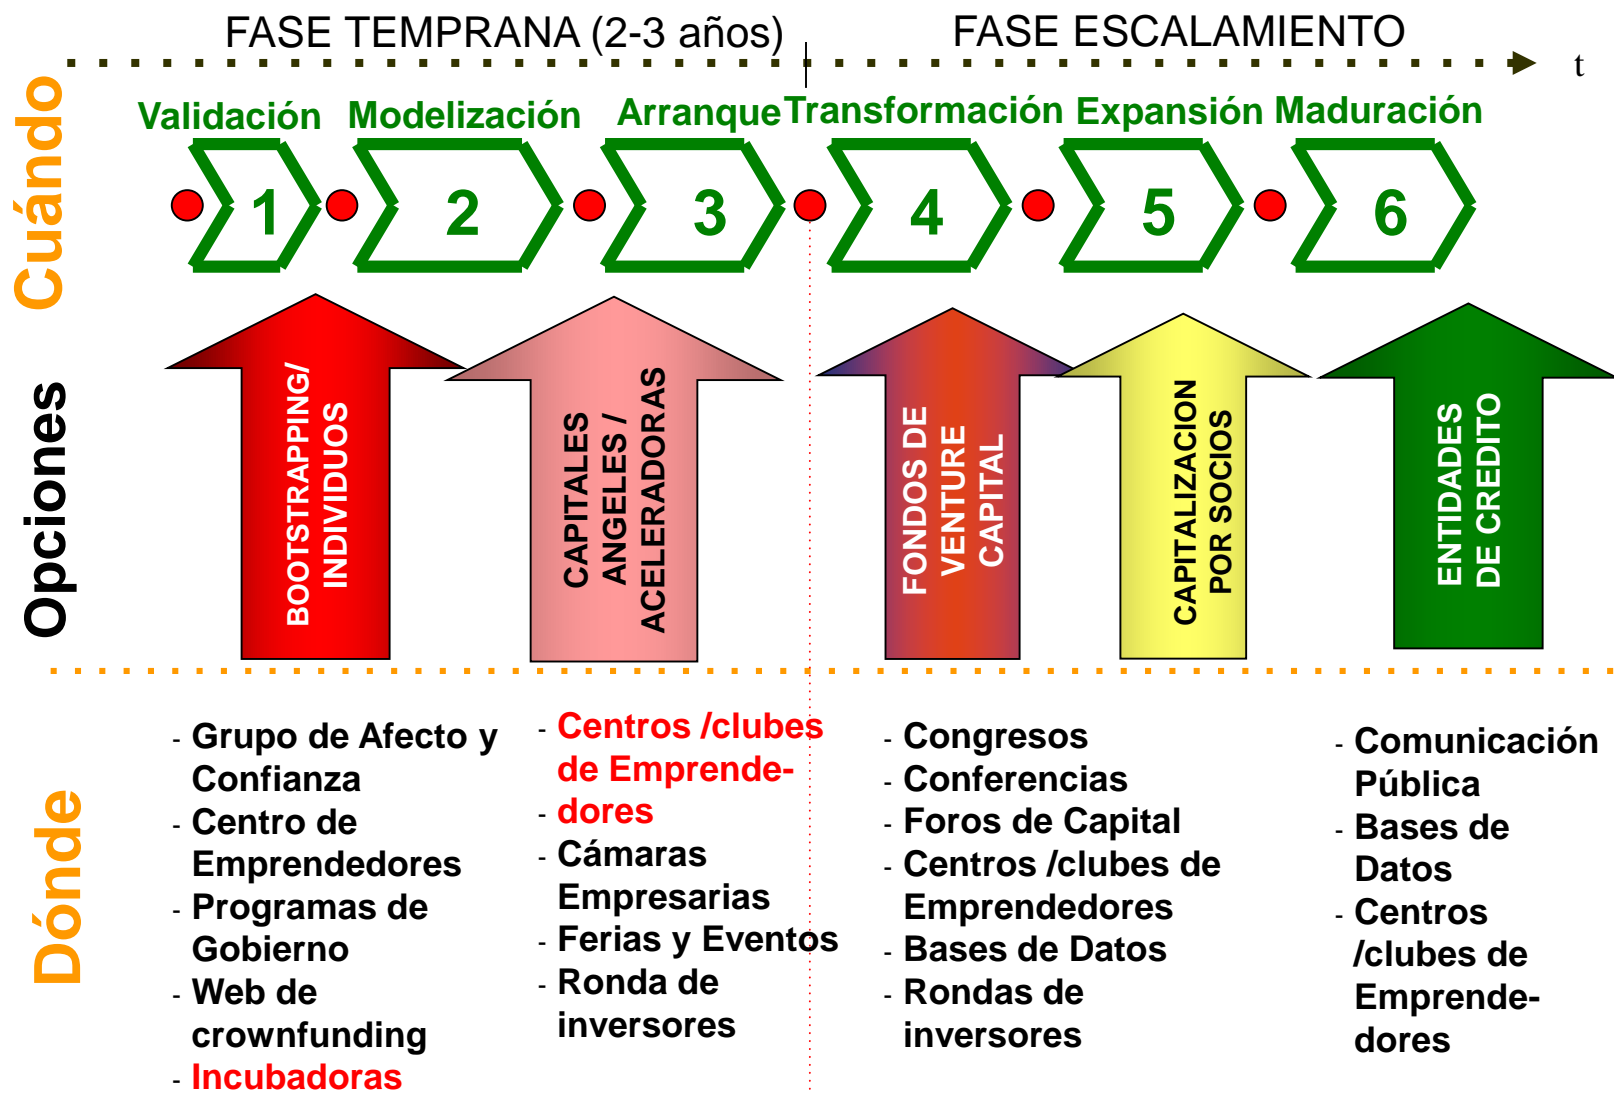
FASE TEMPRANA (2-3 años)

FASE ESCALAMIENTO

t

Cuándo

Validación
Modelización
Arranque
Transformación
Expansión
Maduración

1
2
3
4
5
6

Opciones

BOOTSTRAPPING/ INDIVIDUOS

CAPITALES ANGELES / ACELERADORAS

FONDOS DE VENTURE CAPITAL

CAPITALIZACION POR SOCIOS

ENTIDADES DE CREDITO

Dónde

- Grupo de Afecto y Confianza
- Centro de Emprendedores
- Programas de Gobierno
- Web de crownfunding
- Incubadoras

- Centros /clubes de Emprendedores
- Cámaras Empresarias
- Ferias y Eventos
- Ronda de inversores

- Congresos
- Conferencias
- Foros de Capital
- Centros /clubes de Emprendedores
- Bases de Datos
- Rondas de inversores

- Comunicación Pública
- Bases de Datos
- Centros /clubes de Emprendedores